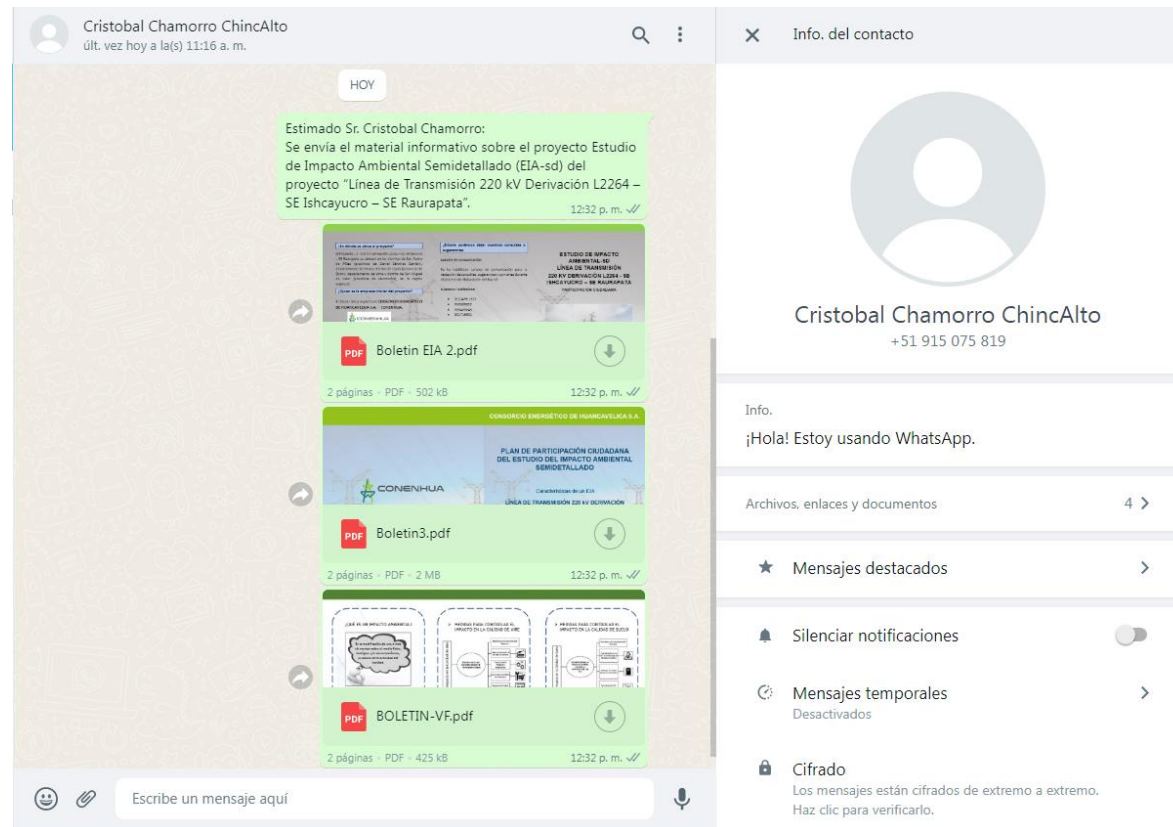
Cristobal Chamorro ChincAlto
últ. vez hoy a la(s) 11:16 a. m.

HOY

Estimado Sr. Cristobal Chamorro:
Se envía el material informativo sobre el proyecto Estudio de Impacto Ambiental Semidetallado (EIA-sd) del proyecto "Línea de Transmisión 220 kV Derivación L2264 – SE Ishcayucro – SE Raurapata".
12:32 p. m.

ESTUDIO DE IMPACTO AMBIENTAL-SD LÍNEA DE TRANSMISIÓN 220 KV DERIVACIÓN L2264 - SE ISHCAYUCRO - SE RAURAPATA
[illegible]

PDF Boletin EIA 2.pdf
2 páginas • PDF • 502 kB
12:32 p. m.

CONSORCIO ENERGÉTICO DE HUANCAVELICA S.A.
PLAN DE PARTICIPACIÓN CIUDADANA DEL ESTUDIO DEL IMPACTO AMBIENTAL SEMIDETALLADO
CONENHUA
Características de un EIA
LÍNEA DE TRANSMISIÓN 220 kV DERIVACIÓN

PDF Boletin3.pdf
2 páginas • PDF • 2 MB
12:32 p. m.

¿QUÉ ES UN IMPACTO AMBIENTAL?
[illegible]

PDF BOLETIN-VF.pdf
2 páginas • PDF • 425 kB
12:32 p. m.

Escribe un mensaje aquí

Info. del contacto

Cristobal Chamorro ChincAlto
+51 915 075 819

Info.
¡Hola! Estoy usando WhatsApp.

Archivos, enlaces y documentos
4

Mensajes destacados

Silenciar notificaciones

Mensajes temporales
Desactivados

Cifrado
Los mensajes están cifrados de extremo a extremo. Haz clic para verificarlo.